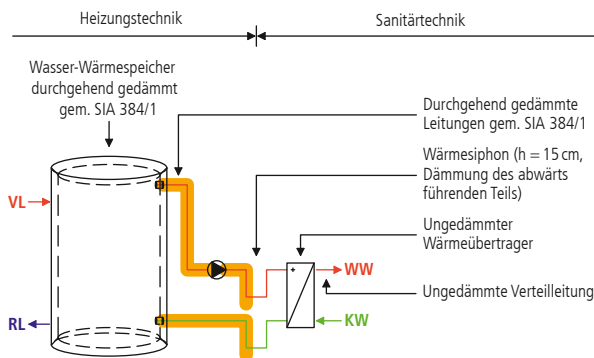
Heizungstechnik

Sanitärtechnik

Wasser-Wärmespeicher durchgehend gedämmt gem. SIA 384/1

Durchgehend gedämmte Leitungen gem. SIA 384/1

Wärmesiphon (h = 15 cm, Dämmung des abwärts führenden Teils)

Ungedämmter Wärmeübertrager

Ungedämmte Verteilleitung

VL

RL

WW

KW